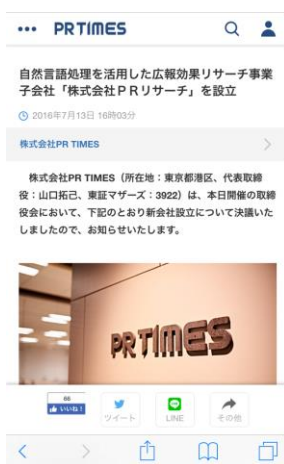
PR TIMES

自然言語処理を活用した広報効果リサーチ事業子会社「株式会社ＰＲリサーチ」を設立

2016年7月13日 16時03分

株式会社PR TIMES

株式会社PR TIMES（所在地：東京都港区、代表取締役：山口拓己、東証マザーズ：3922）は、本日開催の取締役会において、下記のとおり新会社設立について決議いたしましたので、お知らせいたします。

PR TIMES

66
いいね！

ツイート

LINE

その他